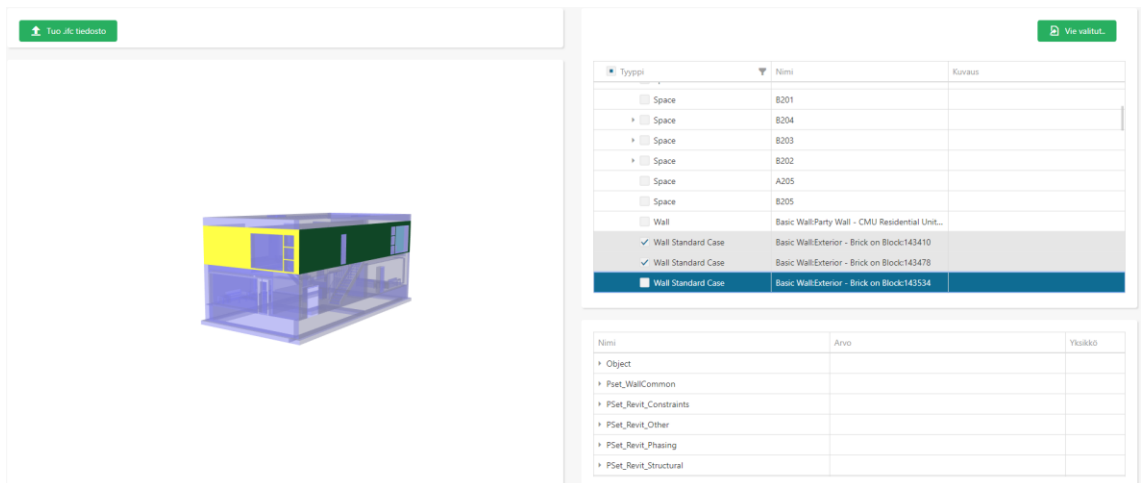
Tuo .ifc tiedosto

Vie valitut..

| Tyyppi | Nimi | Kuvaus |
|---|---|---|
| Space | B201 | |
| Space | B204 | |
| Space | B203 | |
| Space | B202 | |
| Space | A205 | |
| Space | B205 | |
| Wall | Basic Wall:Party Wall - CMU Residential Unit... | |
| ✓ Wall Standard Case | Basic Wall:Exterior - Brick on Block:143410 | |
| ✓ Wall Standard Case | Basic Wall:Exterior - Brick on Block:143478 | |
| Wall Standard Case | Basic Wall:Exterior - Brick on Block:143534 | |

| Nimi | Arvo | Yksikkö |
|---|---|---|
| Object | | |
| Pset_WallCommon | | |
| PSet_Revit_Constraints | | |
| PSet_Revit_Other | | |
| PSet_Revit_Phasing | | |
| PSet_Revit_Structural | | |